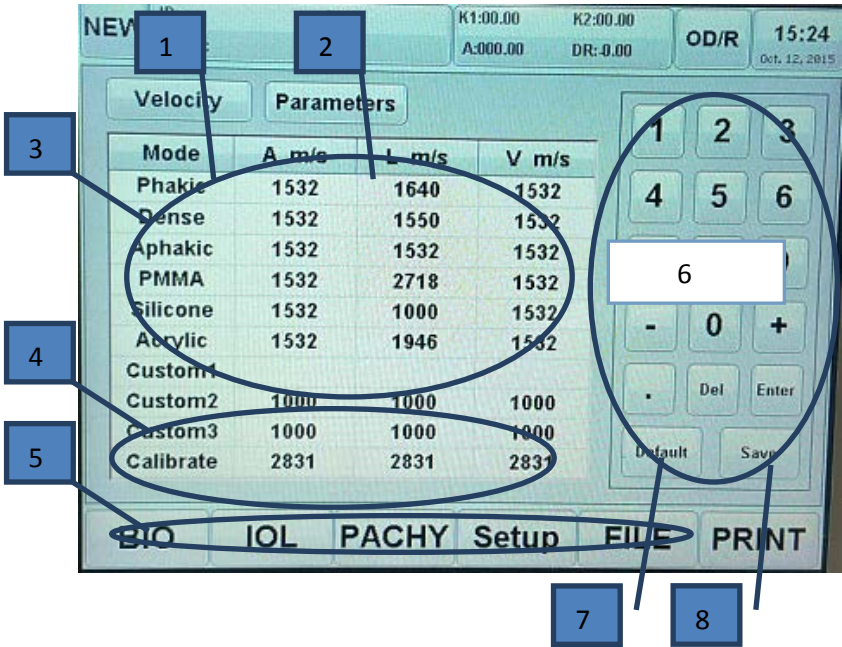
NEW

K1:00.00 K2:00.00
A:000.00 DR:-0.00

OD/R

15:24
Oct. 12, 2015

1

2

Velocity

Parameters

3

| Mode | A m/s | L m/s | V m/s |
|---|---|---|---|
| Phakic | 1532 | 1640 | 1532 |
| Dense | 1532 | 1550 | 1532 |
| Aphakic | 1532 | 1532 | 1532 |
| PMMA | 1532 | 2718 | 1532 |
| Silicone | 1532 | 1000 | 1532 |
| Acrylic | 1532 | 1946 | 1532 |
| Custom1 | | | |
| Custom2 | 1000 | 1000 | 1000 |
| Custom3 | 1000 | 1000 | 1000 |
| Calibrate | 2831 | 2831 | 2831 |

4

5

1 2 3
4 5 6

6

- 0 +
. Del Enter
Default Save

BIO IOL PACHY Setup FILE PRINT

7

8